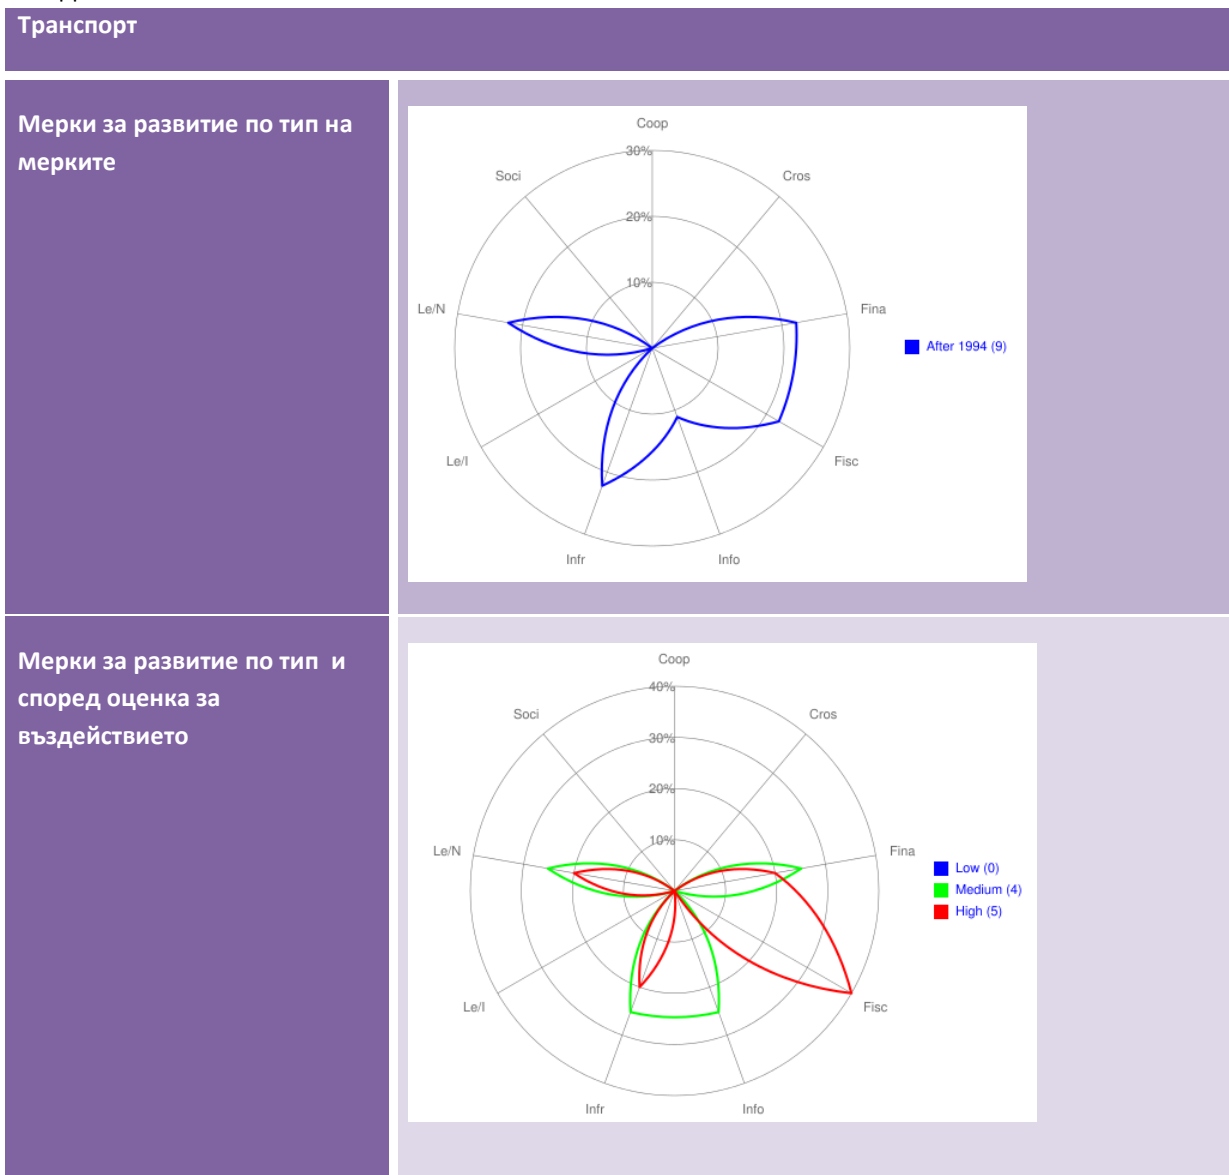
Транспорт

Мерки за развитие по тип на мерките

Coop
30%
20%
10%
Cros
Fina
Fisc
Info
Infr
Le/I
Le/N
Soci
After 1994 (9)

Мерки за развитие по тип и според оценка за въздействието

Coop
40%
30%
20%
10%
Cros
Fina
Fisc
Info
Infr
Le/I
Le/N
Soci
Low (0)
Medium (4)
High (5)